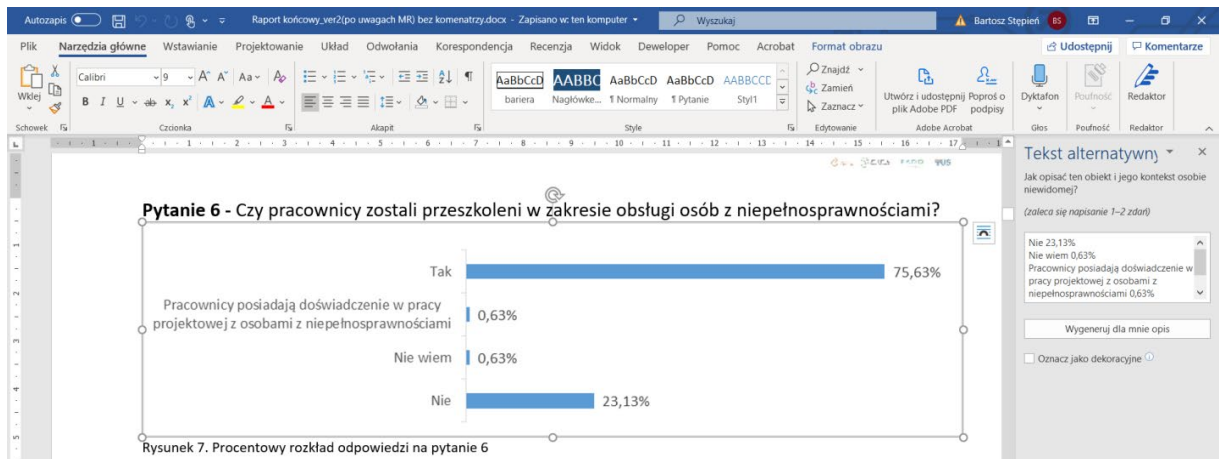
Autozapis Raport końcowy_ver2(po uwagach MR) bez komenatrzy.docx - Zapisano w: ten komputer Wyszukaj Bartosz Stępień BS

Plik Narzędzia główne Wstawianie Projektowanie Układ Odwołania Korespondencja Recenzja Widok Deweloper Pomoc Acrobat Format obrazu Udostępnij Komentarze

Wklej Calibri 9 AaBbCcD bariera AABBC Nagłówke... AaBbCcD ¶ Normalny AaBbCcD ¶ Pytanie AABBCCC Styl1 Znajdź Zamień Zaznacz Utwórz i udostępnij plik Adobe PDF Poproś o podpisy Dyktafon Poufność Redaktor

Schowek Czcionka Akapit Style Edytowanie Adobe Acrobat Głos Poufność Redaktor

Pytanie 6 - Czy pracownicy zostali przeszkoleni w zakresie obsługi osób z niepełnosprawnościami?

Tak 75,63%

Pracownicy posiadają doświadczenie w pracy projektowej z osobami z niepełnosprawnościami 0,63%

Nie wiem 0,63%

Nie 23,13%

Rysunek 7. Procentowy rozkład odpowiedzi na pytanie 6

Tekst alternatywny

Jak opisać ten obiekt i jego kontekst osobie niewidomej?

(zaleca się napisanie 1–2 zdań)

Nie 23,13%
Nie wiem 0,63%
Pracownicy posiadają doświadczenie w pracy projektowej z osobami z niepełnosprawnościami 0,63%

Wygeneruj dla mnie opis

Oznacz jako dekoracyjne